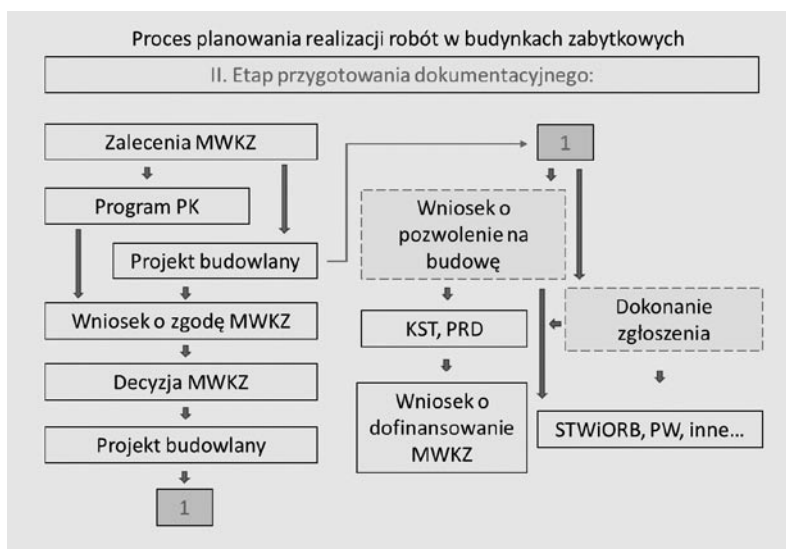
Proces planowania realizacji robót w budynkach zabytkowych

II. Etap przygotowania dokumentacyjnego:

Zalecenia MWKZ

Program PK

Projekt budowlany

Wniosek o zgodę MWKZ

Decyzja MWKZ

Projekt budowlany

1

1

Wniosek o pozwolenie na budowę

Dokonanie zgłoszenia

KST, PRD

Wniosek o dofinansowanie MWKZ

STWiORB, PW, inne...